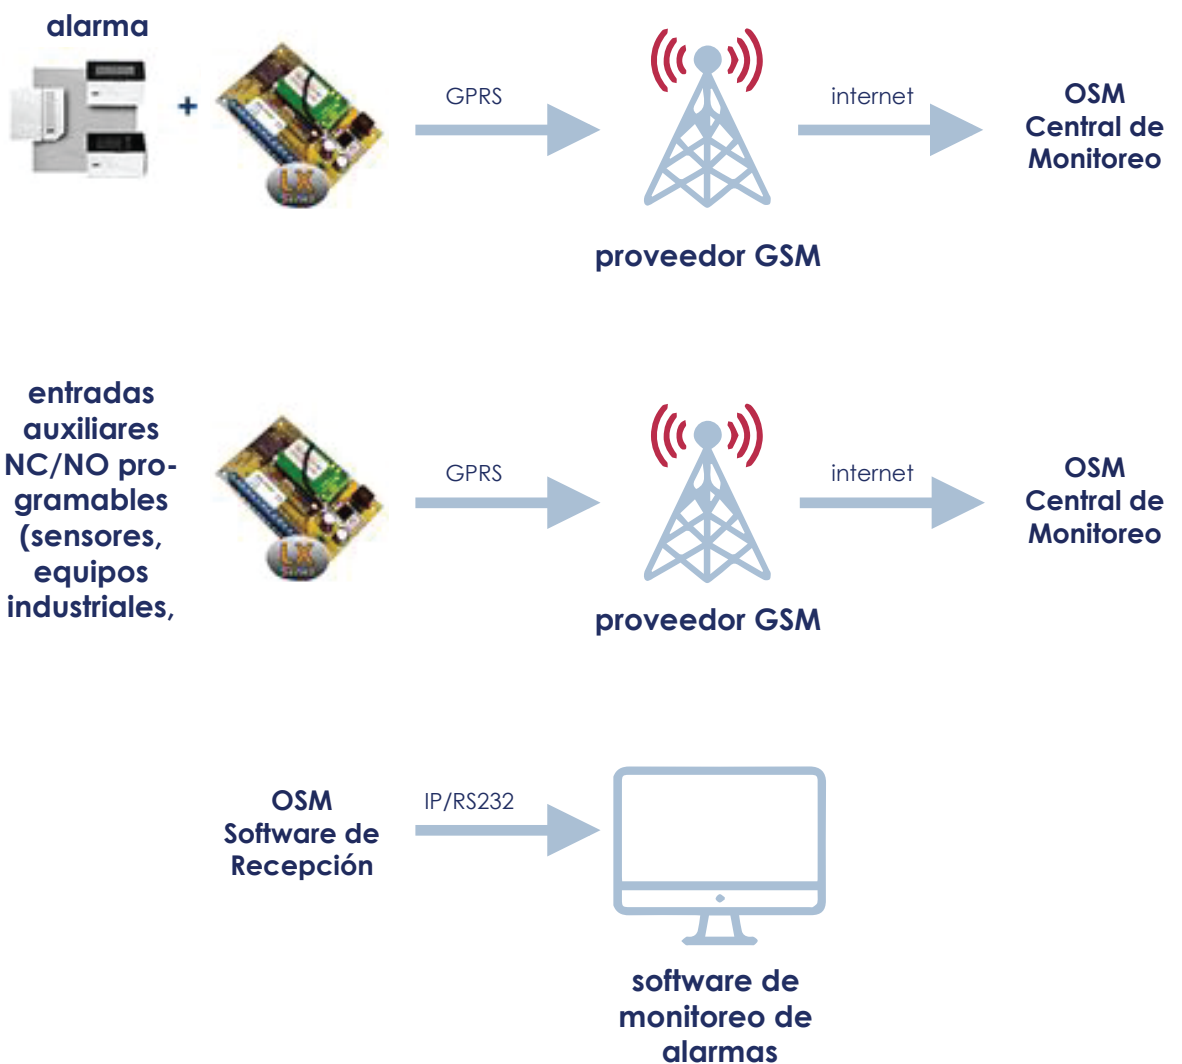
alarma

+

GPRS

internet

OSM Central de Monitoreo

proveedor GSM

entradas auxiliares NC/NO programables (sensores, equipos industriales,

GPRS

internet

OSM Central de Monitoreo

proveedor GSM

OSM Software de Recepción

IP/RS232

software de monitoreo de alarmas